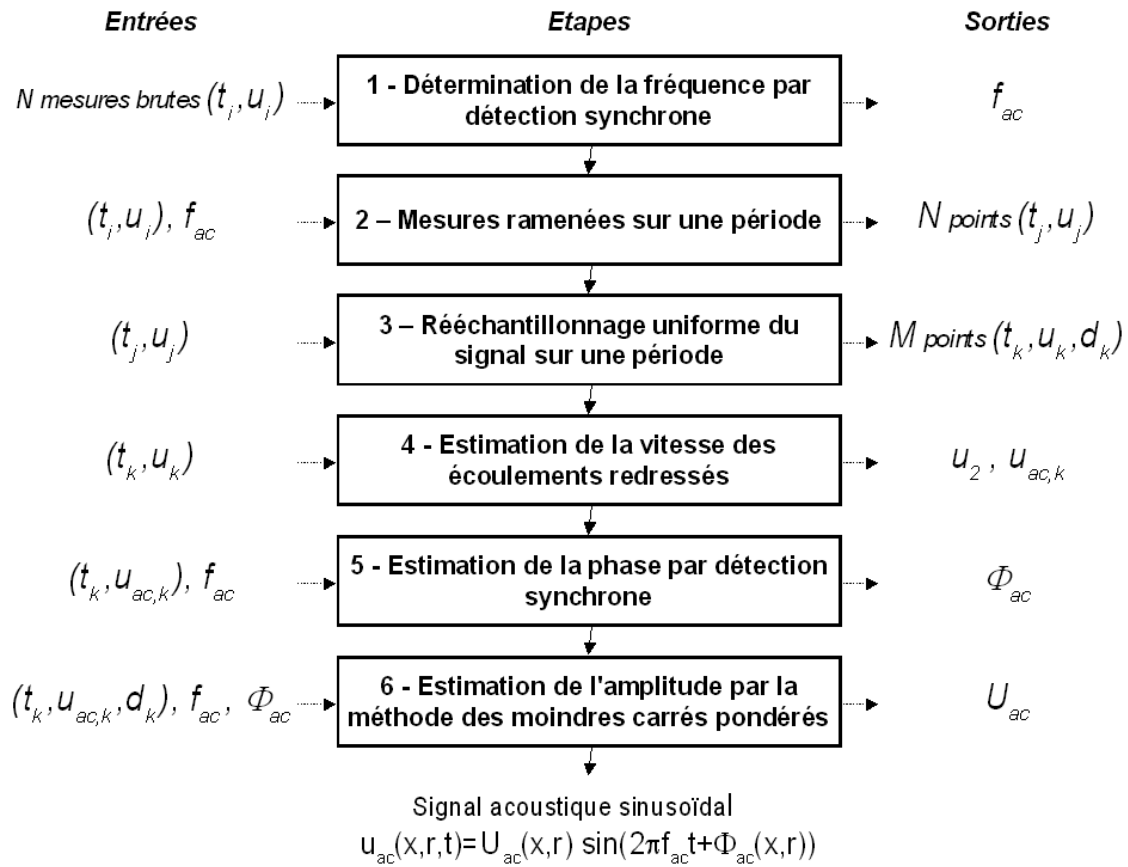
Entrées

Etapes

Sorties

N mesures brutes $(t_i, u_i)$

1 - Détermination de la fréquence par détection synchrone

$f_{ac}$

$(t_i, u_i)$, $f_{ac}$

2 – Mesures ramenées sur une période

N points $(t_j, u_j)$

$(t_j, u_j)$

3 – Rééchantillonnage uniforme du signal sur une période

M points $(t_k, u_k, d_k)$

$(t_k, u_k)$

4 - Estimation de la vitesse des écoulements redressés

$u_2$ , $u_{ac,k}$

$(t_k, u_{ac,k})$, $f_{ac}$

5 - Estimation de la phase par détection synchrone

$\Phi_{ac}$

$(t_k, u_{ac,k}, d_k)$, $f_{ac}$, $\Phi_{ac}$

6 - Estimation de l'amplitude par la méthode des moindres carrés pondérés

$U_{ac}$

Signal acoustique sinusoïdal
$u_{ac}(x,r,t)=U_{ac}(x,r) \sin(2\pi f_{ac}t+\Phi_{ac}(x,r))$